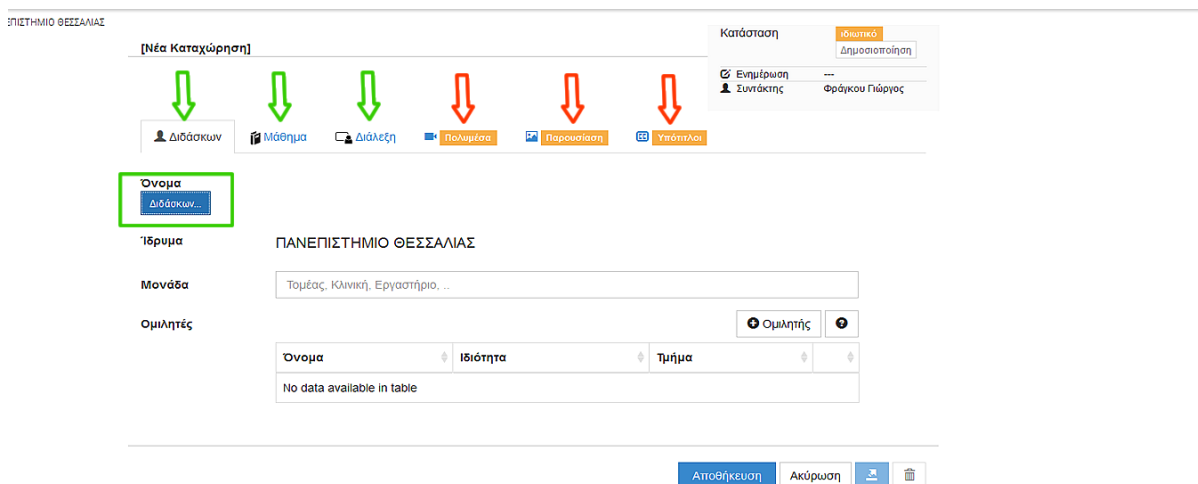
ΠΑΝΕΠΙΣΤΗΜΙΟ ΘΕΣΣΑΛΙΑΣ

[Νέα Καταχώρηση]

Κατάσταση Ιδιωτικό
Δημοσιοποίηση
Ενημέρωση ---
Συντάκτης Φράγκου Γιώργος

Διδάσκων | Μάθημα | Διάλεξη | Πολυμέσα | Παρουσίαση | Υπότιτλοι

Όνομα
Διδάσκων...

Ίδρυμα ΠΑΝΕΠΙΣΤΗΜΙΟ ΘΕΣΣΑΛΙΑΣ

Μονάδα Τομέας, Κλινική, Εργαστήριο, ..

Ομιλητές
Ομιλητής
?

| Όνομα | Ιδιότητα | Τμήμα | |
|---|---|---|---|
| No data available in table | | | |

Αποθήκευση Ακύρωση